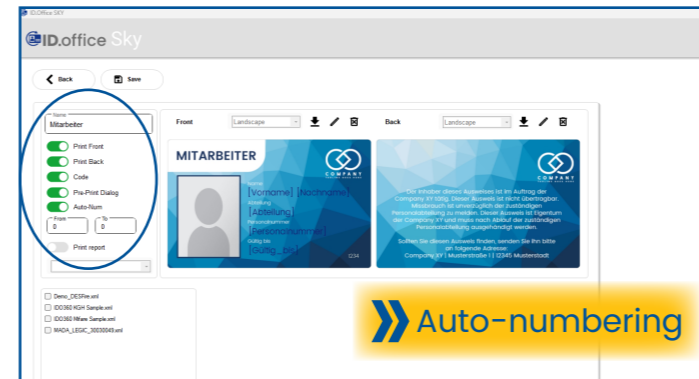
ID.Office SKY

ID.office Sky

Back

Save

Name
Mitarbeiter

Print Front

Print Back

Code

Pre-Print Dialog

Auto-Num

From
0

To
0

Print report

Front

Landscape

Back

Landscape

MITARBEITER

COMPANY

Name
[Vorname] [Nachname]
Abteilung
[Abteilung]
Personalnummer
[Personalnummer]
Gültig bis
[Gültig_bis]

1234

COMPANY

Der Inhaber dieses Ausweises ist im Auftrag der Company XY tätig. Dieser Ausweis ist nicht übertragbar. Missbrauch ist unverzüglich der zuständigen Personalabteilung zu melden. Dieser Ausweis ist Eigentum der Company XY und muss nach Ablauf der zuständigen Personalabteilung ausgehändigt werden.

Sollten Sie diesen Ausweis finden, senden Sie ihn bitte an folgende Adresse:
Company XY | Musterstraße 1 | 12345 Musterstadt

Demo_DESFire.xml

IDO360 HGH Sample.xml

IDO360 Mifare Sample.xml

MADA_LEGIC_30030049.xml

Auto-numbering